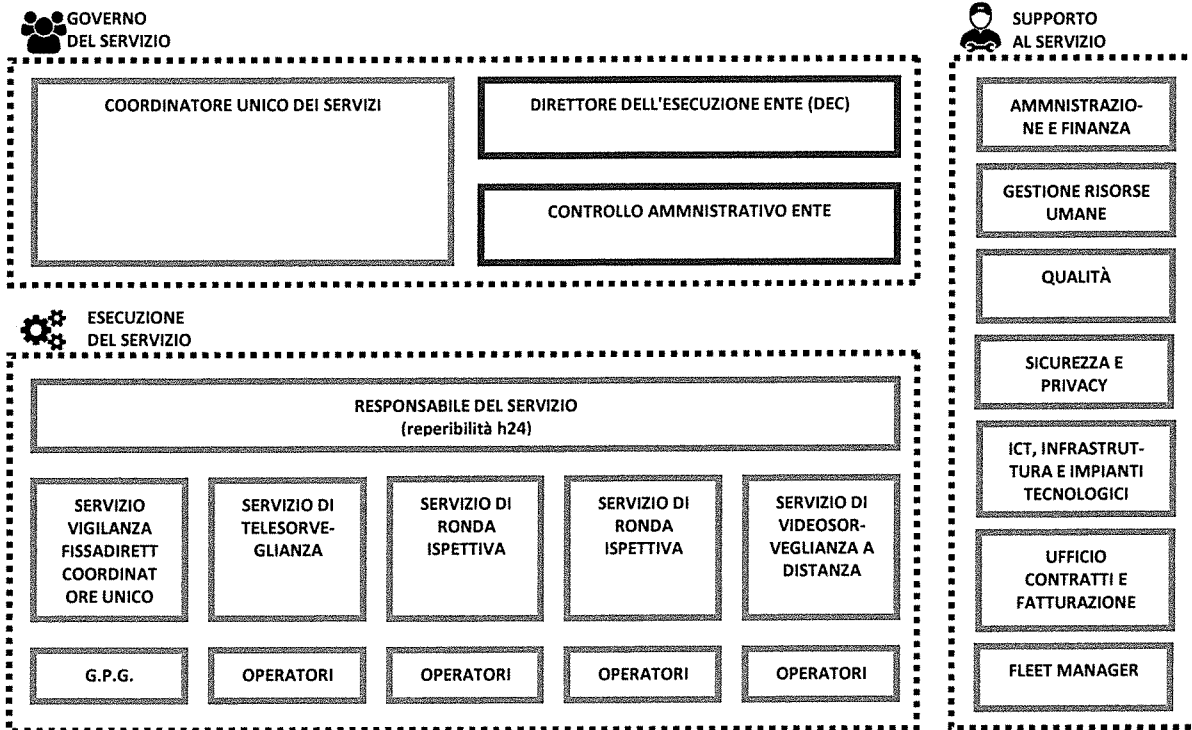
GOVERNO DEL SERVIZIO

COORDINATORE UNICO DEI SERVIZI

DIRETTORE DELL'ESECUZIONE ENTE (DEC)

CONTROLLO AMMNISTRATIVO ENTE

SUPPORTO AL SERVIZIO

AMMNISTRAZIONE E FINANZA

GESTIONE RISORSE UMANE

QUALITÀ

SICUREZZA E PRIVACY

ICT, INFRASTRUTTURA E IMPIANTI TECNOLOGICI

UFFICIO CONTRATTI E FATTURAZIONE

FLEET MANAGER

ESECUZIONE DEL SERVIZIO

RESPONSABILE DEL SERVIZIO (reperibilità h24)

SERVIZIO VIGILANZA FISSADIRETT COORDINAT ORE UNICO

SERVIZIO DI TELESORVEGLIANZA

SERVIZIO DI RONDA ISPETTIVA

SERVIZIO DI RONDA ISPETTIVA

SERVIZIO DI VIDEOSORVEGLIANZA A DISTANZA

G.P.G.

OPERATORI

OPERATORI

OPERATORI

OPERATORI